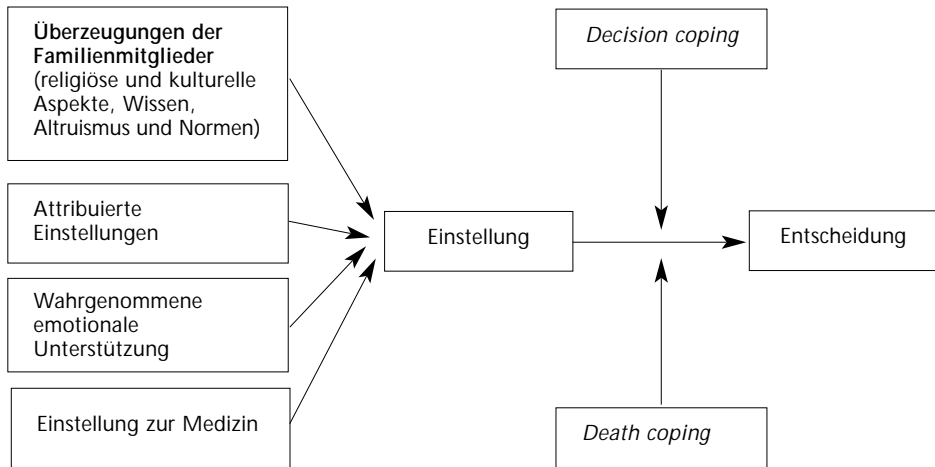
**Überzeugungen der Familienmitglieder** (religiöse und kulturelle Aspekte, Wissen, Altruismus und Normen)

Attribuierte Einstellungen

Wahrgenommene emotionale Unterstützung

Einstellung zur Medizin

Einstellung

*Decision coping*

*Death coping*

Entscheidung